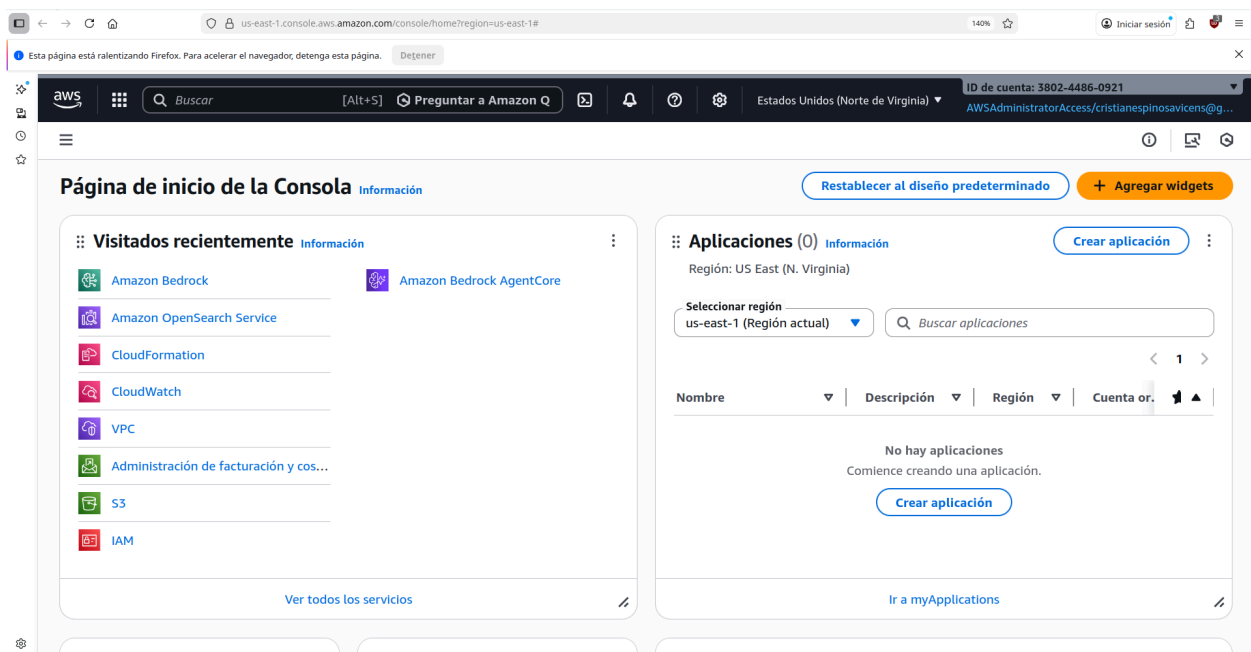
us-east-1.console.aws.amazon.com/console/home?region=us-east-1#

140%

Iniciar sesión

Esta página está ralentizando Firefox. Para acelerar el navegador, detenga esta página. Detener

aws

Buscar [Alt+S] Preguntar a Amazon Q

Estados Unidos (Norte de Virginia) ▼

ID de cuenta: 3802-4486-0921

AWSAdministratorAccess/cristianespinosavicens@g...

Página de inicio de la Consola Información

Restablecer al diseño predeterminado

+ Agregar widgets

Visitados recientemente Información

Amazon Bedrock

Amazon OpenSearch Service

CloudFormation

CloudWatch

VPC

Administración de facturación y cos...

S3

IAM

Amazon Bedrock AgentCore

Ver todos los servicios

Aplicaciones (0) Información

Crear aplicación

Región: US East (N. Virginia)

Seleccionar región

us-east-1 (Región actual)

Buscar aplicaciones

1

| Nombre | Descripción | Región | Cuenta or... |
|---|---|---|---|

No hay aplicaciones

Comience creando una aplicación.

Crear aplicación

Ir a myApplications